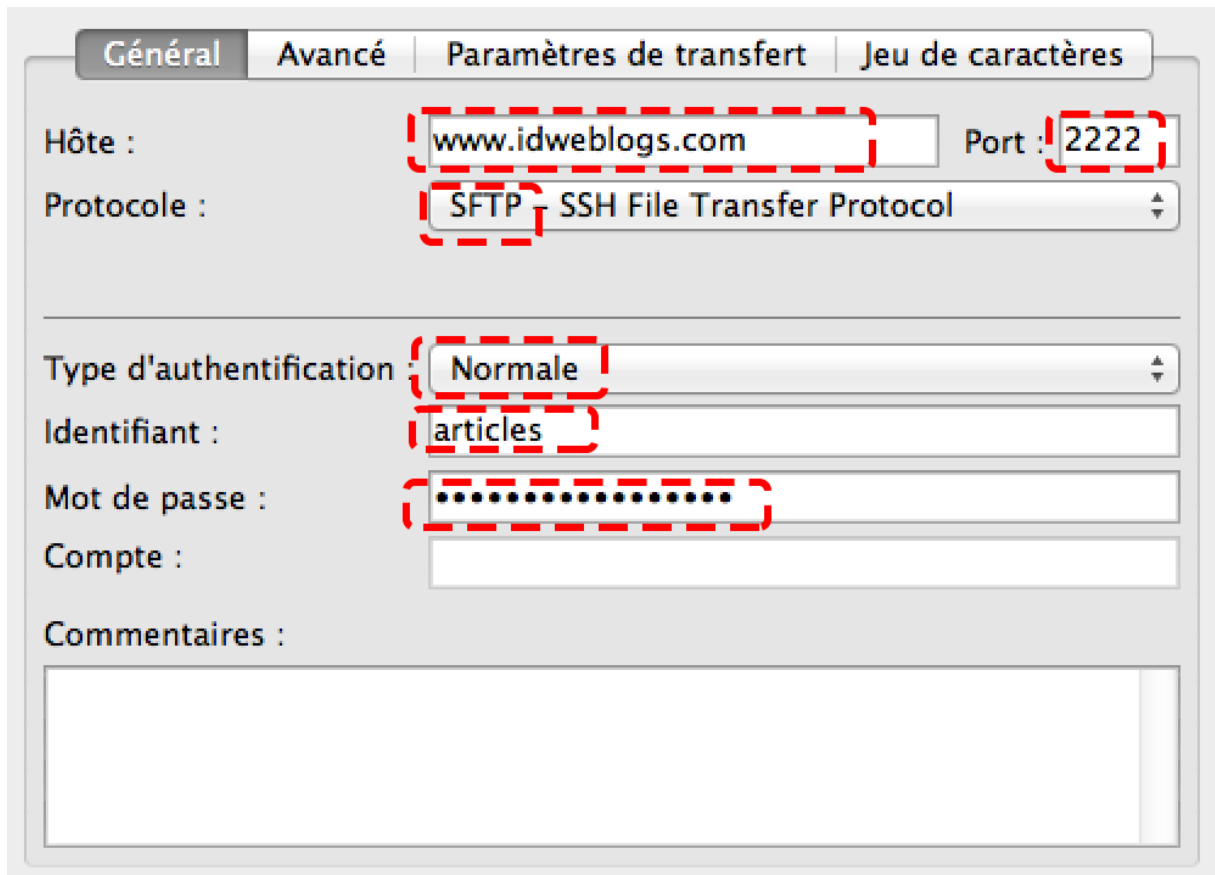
Général | Avancé | Paramètres de transfert | Jeu de caractères

Hôte : www.idweblogs.com Port : 2222

Protocole : SFTP - SSH File Transfer Protocol

Type d'authentification : Normale

Identifiant : articles

Mot de passe : ••••••••••••••••

Compte :

Commentaires :